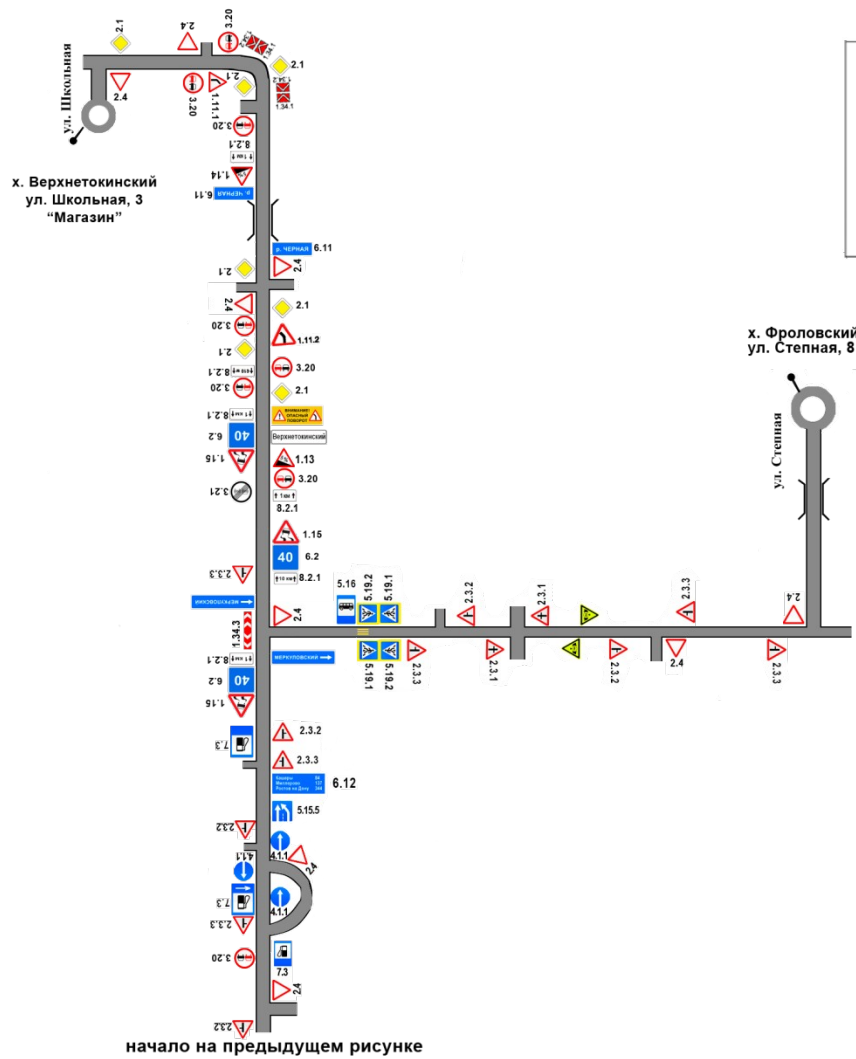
ул. Школьная

х. Верхнетокинский
ул. Школьная, 3
"Магазин"

2.1
2.4
3.20
1.34.2
1.34.1
2.1
2.4
3.20
1.11.1
2.1
3.20
8.2.1
1.14
р. ЧЕРНАЯ
6.11
р. ЧЕРНАЯ 6.11
2.1
2.4
2.4
2.1
3.20
1.11.2
2.1
3.20
3.20
8.2.1
2.1
8.2.1
ВНИМАНИЕ! ОПАСНЫЙ ПОВОРОТ
40
6.2
Верхнетокинский
1.16
1.13
3.20
3.21
8.2.1
1.15
40
6.2
2.3.3
8.2.1
МЕРКУЛОВСКИЙ
2.4
5.16
5.19.2
5.19.1
1.34.3
МЕРКУЛОВСКИЙ
8.2.1
5.19.1
5.19.2
2.3.3
40
6.2
1.16
2.3.2
7.3
2.3.3
6.12
5.15.5
2.3.2
4.1.1
2.4
4.1.1
7.3
2.3.3
4.1.1
3.20
7.3
2.4
2.3.2

2.3.2
2.3.1
2.3.1
2.3.2
2.3.3
2.4
2.4
2.3.3

х. Фроловский
ул. Степная, 8
ул. Степная

начало на предыдущем рисунке